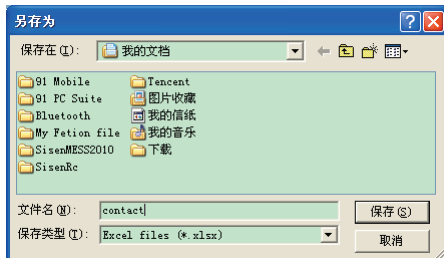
另存为

?

X

保存在(I): 我的文档

91 Mobile
91 PC Suite
Bluetooth
My Fetion file
SisenMESS2010
SisenRc
Tencent
图片收藏
我的信纸
我的音乐
下载

文件名(N): contact

保存类型(T): Excel files (*.xlsx)

保存(S)

取消